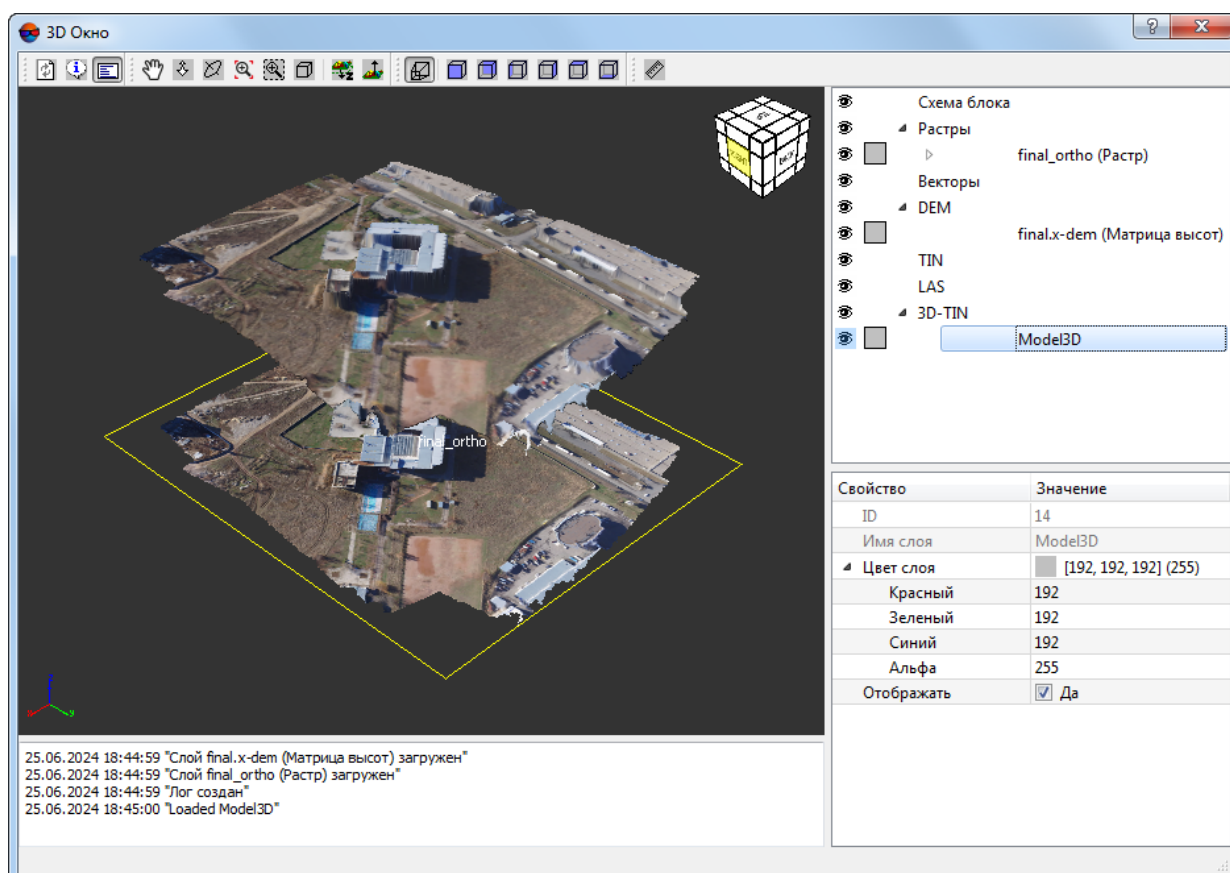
3D Окно

Схема блока
Растры
final_ortho (Растр)
Векторы
DEM
final.x-dem (Матрица высот)
TIN
LAS
3D-TIN
Model3D

final_ortho

| Свойство | Значение |
|---|---|
| ID | 14 |
| Имя слоя | Model3D |
| Цвет слоя | [192, 192, 192] (255) |
| Красный | 192 |
| Зеленый | 192 |
| Синий | 192 |
| Альфа | 255 |
| Отображать | Да |

25.06.2024 18:44:59 "Слой final.x-dem (Матрица высот) загружен"
25.06.2024 18:44:59 "Слой final_ortho (Растр) загружен"
25.06.2024 18:44:59 "Лог создан"
25.06.2024 18:45:00 "Loaded Model3D"